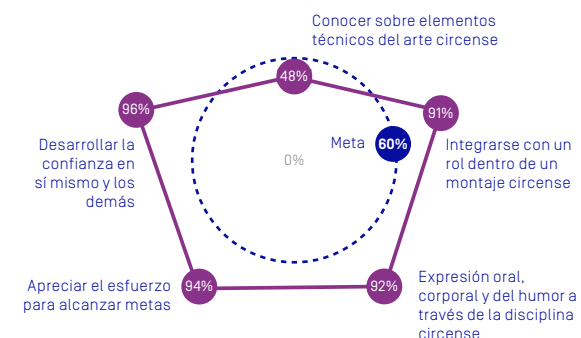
Conocer sobre elementos técnicos del arte circense

48%

96%

91%

Desarrollar la confianza en sí mismo y los demás

0%

Meta

60%

Integrarse con un rol dentro de un montaje circense

Apreciar el esfuerzo para alcanzar metas

94%

92%

Expresión oral, corporal y del humor a través de la disciplina circense